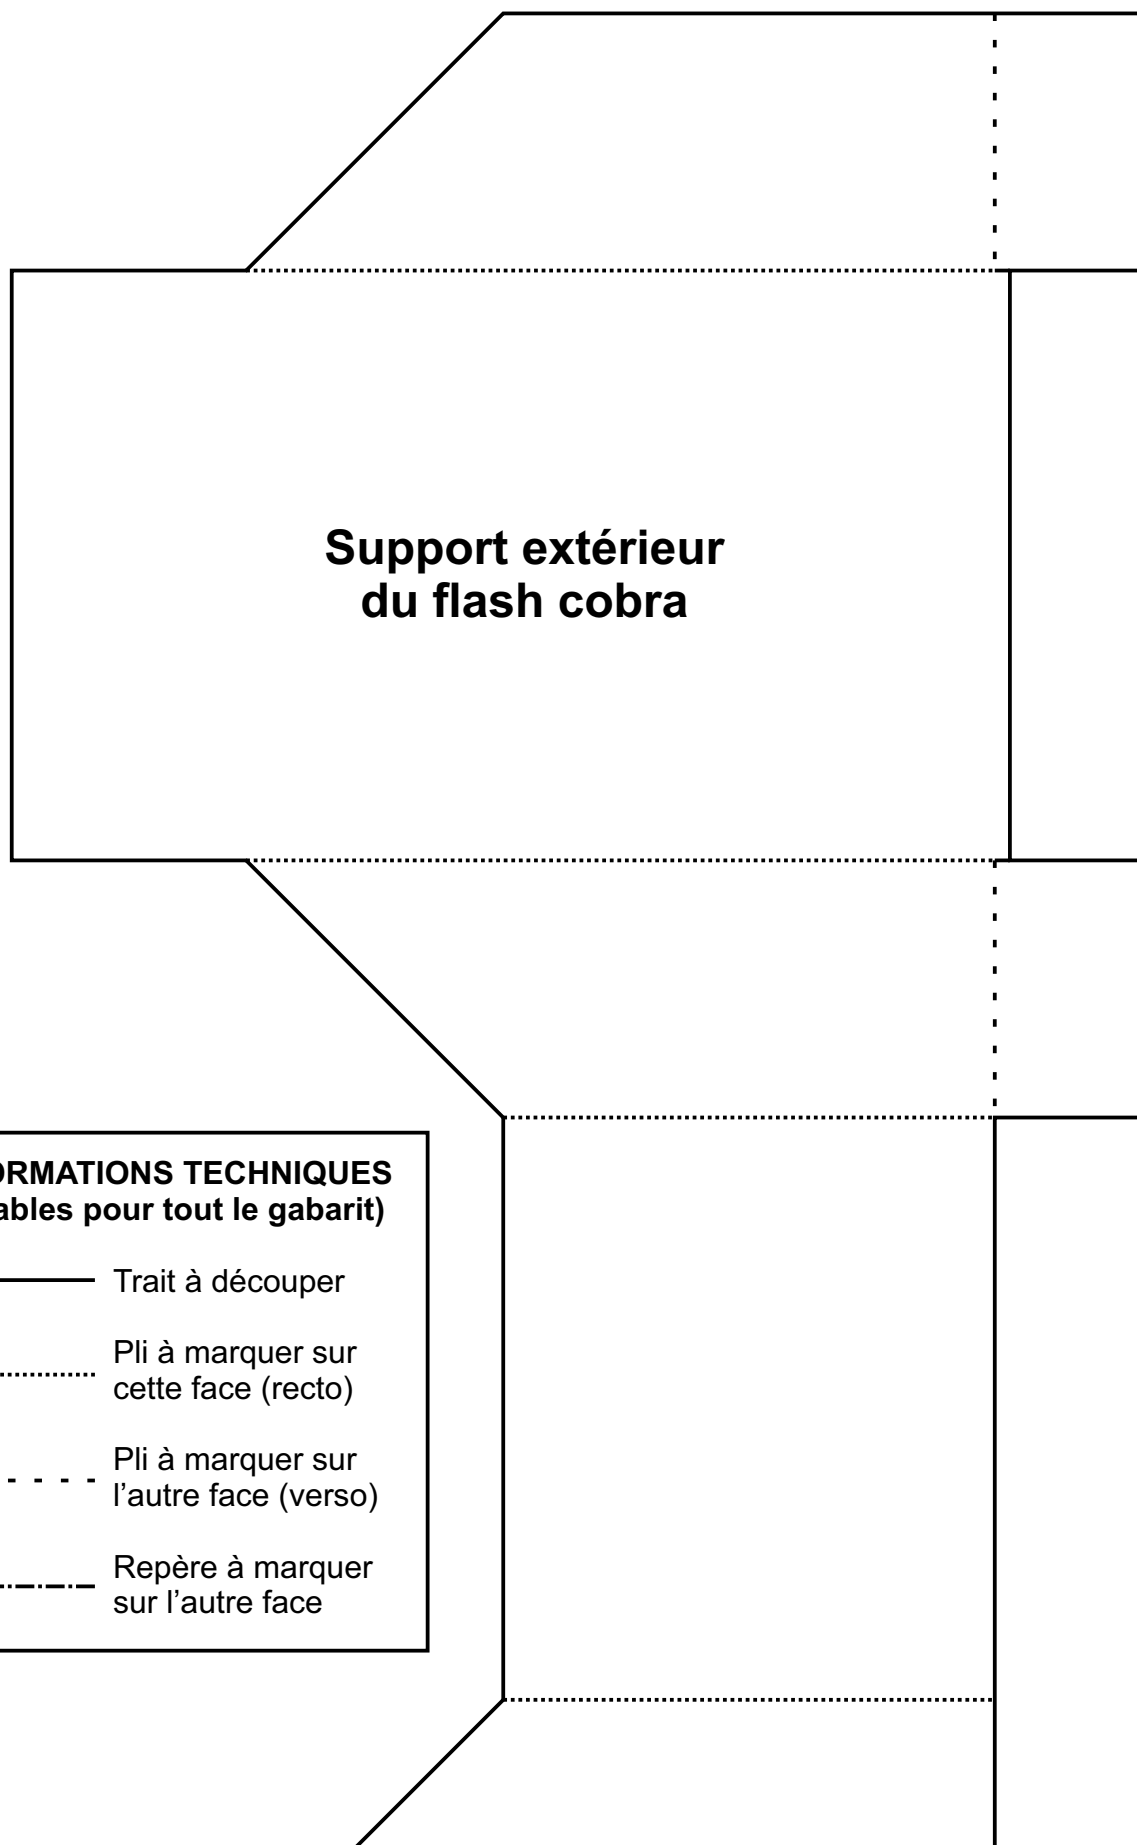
Support extérieur du flash cobra

ORMATIONS TECHNIQUES
ables pour tout le gabarit)

Trait à découper

Pli à marquer sur cette face (recto)

Pli à marquer sur l'autre face (verso)

Repère à marquer sur l'autre face